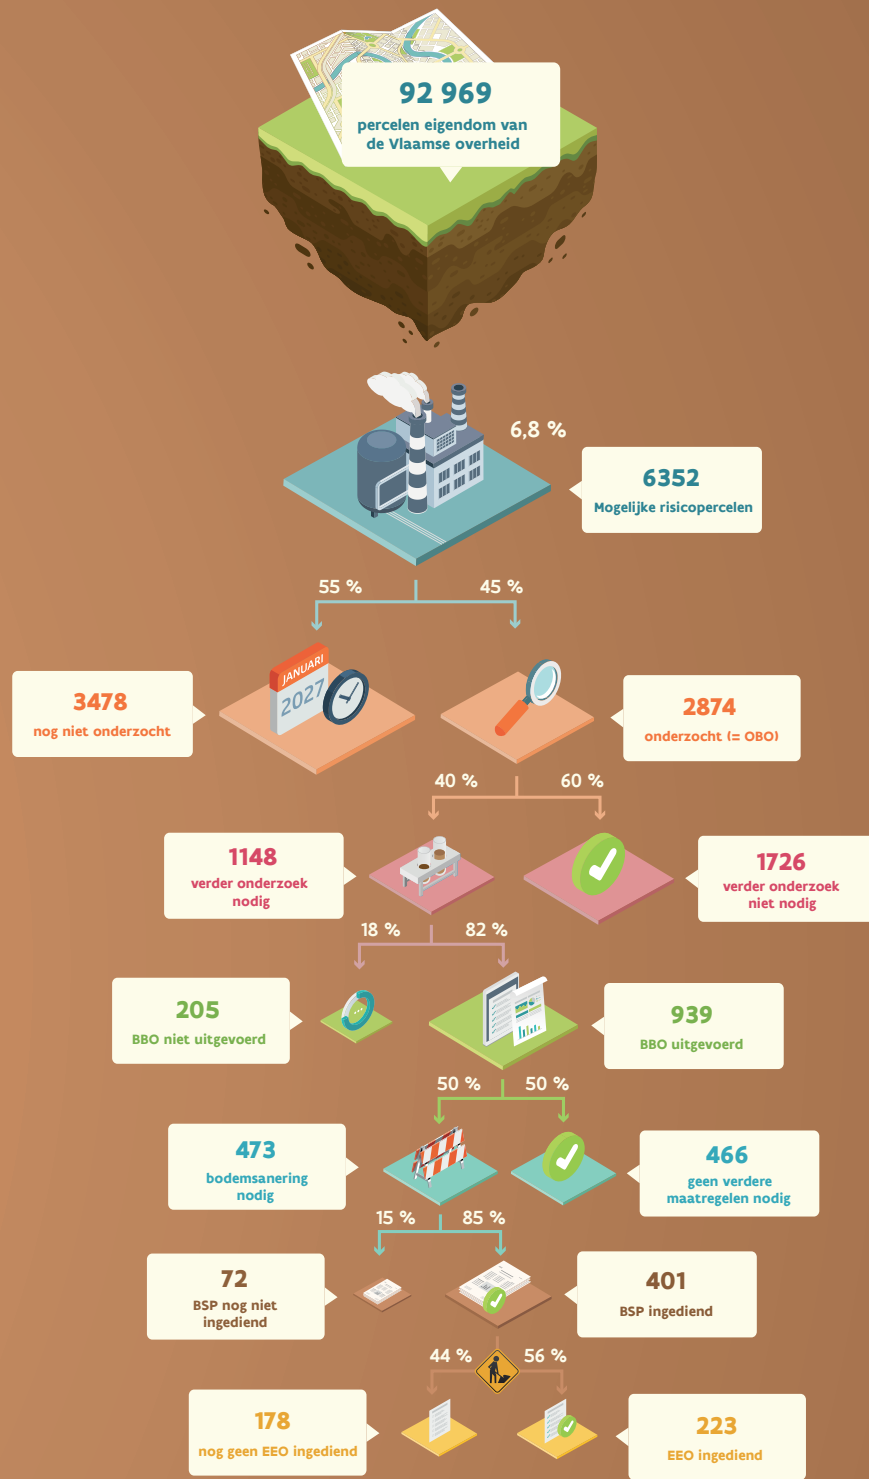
92 969
percelen eigendom van de Vlaamse overheid

6,8 %

6352
Mogelijke risicopercelen

55 %
45 %

JANUARI
2027

3478
nog niet onderzocht

2874
onderzocht (= OBO)

40 %
60 %

1148
verder onderzoek nodig

1726
verder onderzoek niet nodig

18 %
82 %

205
BBO niet uitgevoerd

939
BBO uitgevoerd

50 %
50 %

473
bodemsanering nodig

466
geen verdere maatregelen nodig

15 %
85 %

72
BSP nog niet ingediend

401
BSP ingediend

44 %
56 %

178
nog geen EEO ingediend

223
EEO ingediend